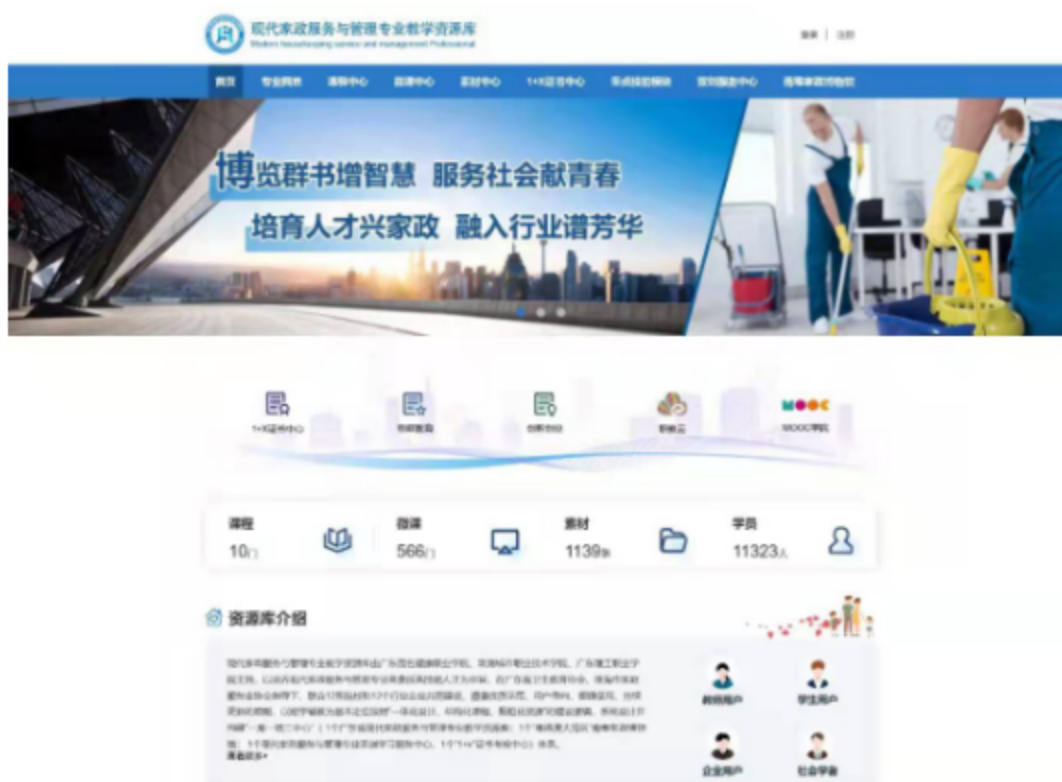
现代家政服务与管理专业教学资源库
Modern housekeeping service and management Professional

登录 | 注册

首页 专业群类 课程中心 微课中心 素材中心 1+X证书中心 职业技能模块 定制服务中心 高等家政师资

博览群书增智慧 服务社会献青春
培育人才兴家政 融入行业谱芳华

1+X证书中心 在线教育 创新创业 职教云 MOOC学院

课程
10门

微课
566门

素材
1139条

学员
11323人

资源库介绍

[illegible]
更多简介

教师用户 学生用户 企业用户 社会学者